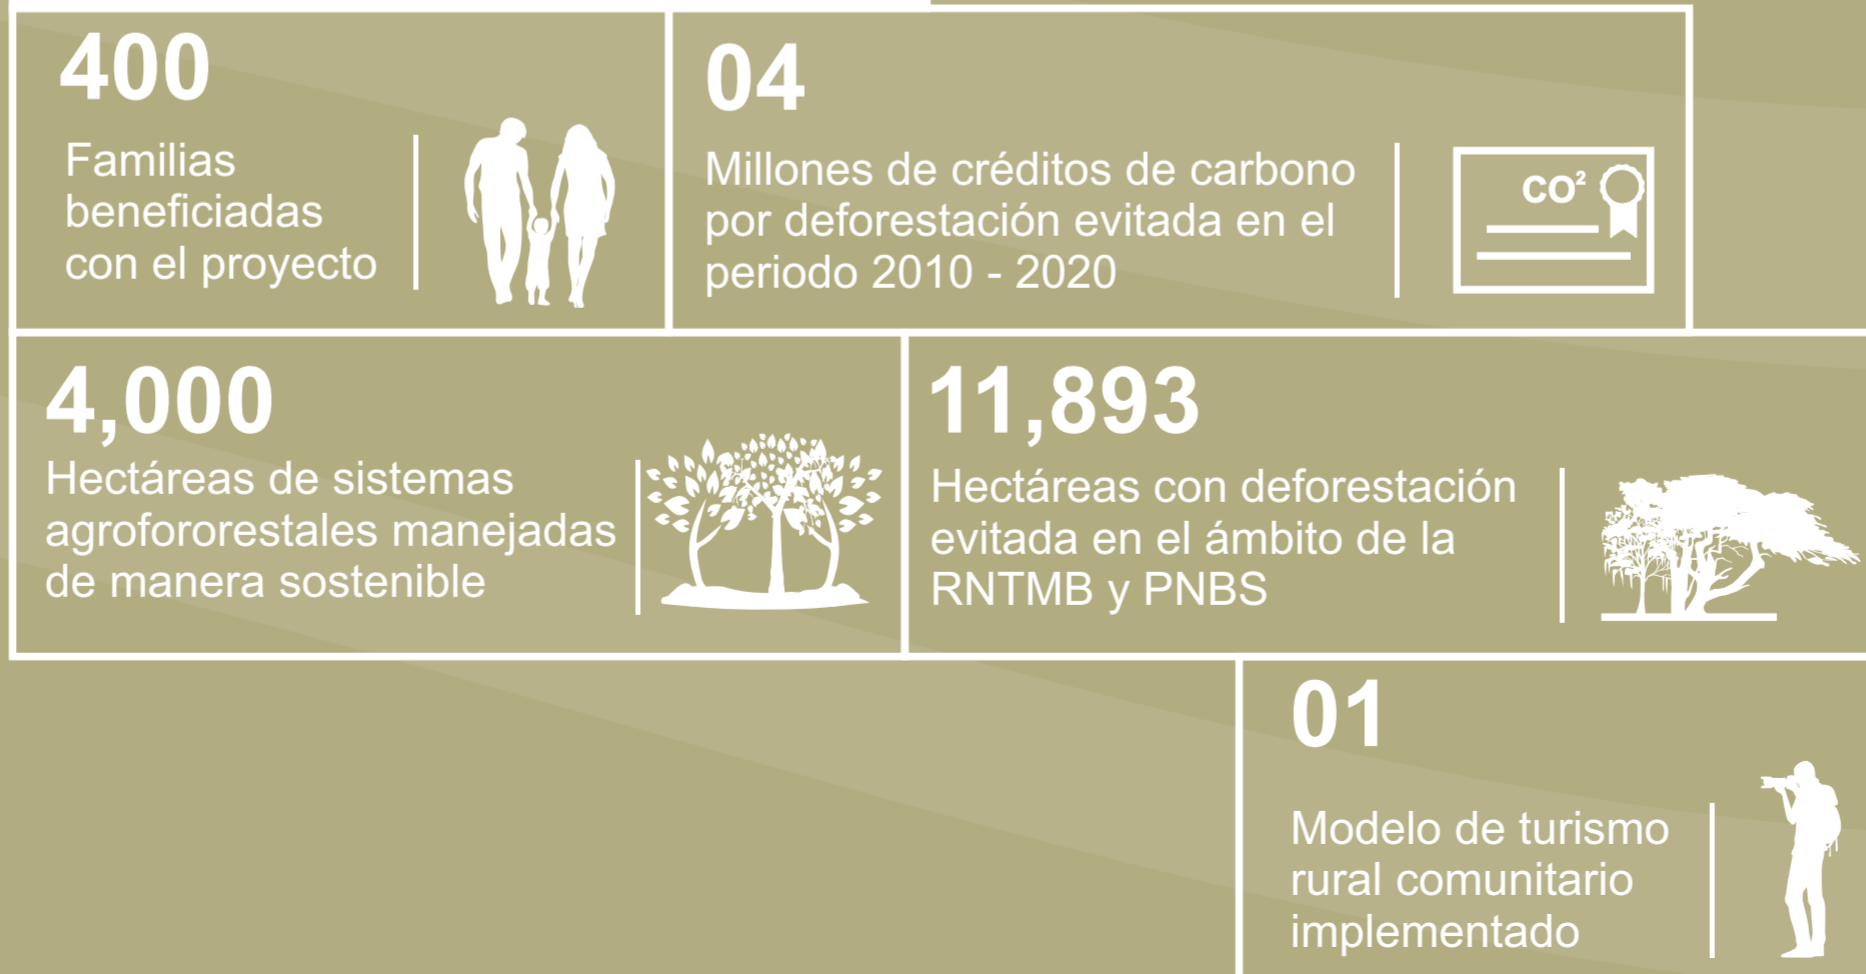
400

Familias beneficiadas con el proyecto

04

Millones de créditos de carbono por deforestación evitada en el periodo 2010 - 2020

$CO^2$

4,000

Hectáreas de sistemas agrofororestales manejadas de manera sostenible

11,893

Hectáreas con deforestación evitada en el ámbito de la RNTMB y PNBS

01

Modelo de turismo rural comunitario implementado